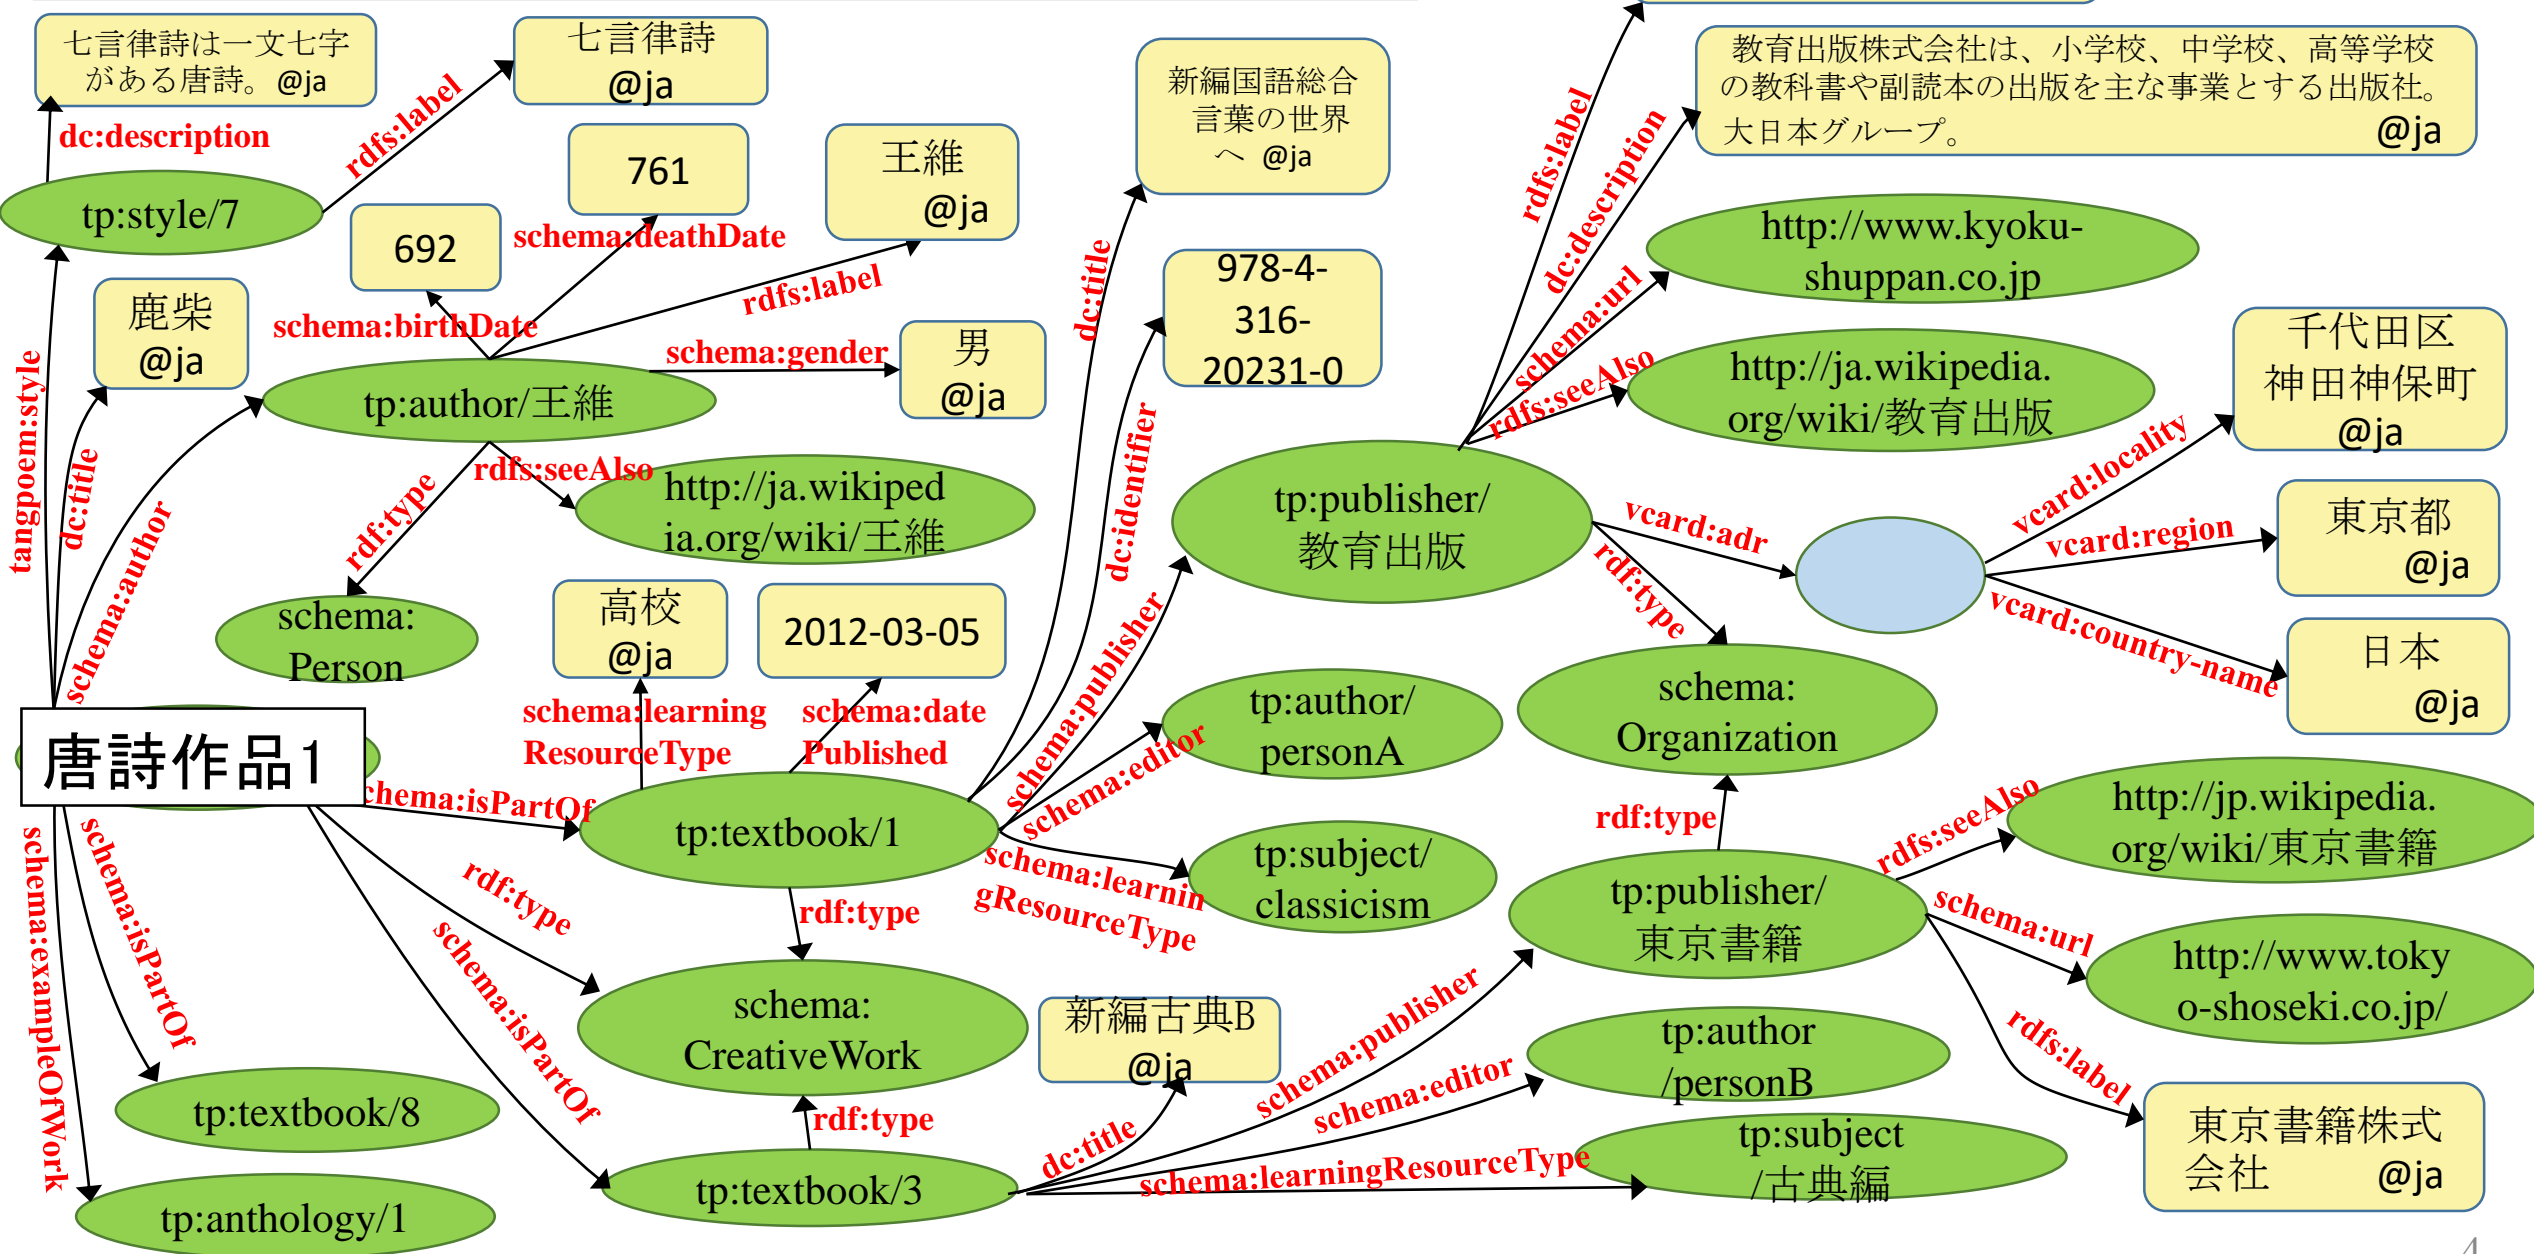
七言律詩は一文七字がある唐詩。@ja

七言律詩 @ja

dc:description

rdfs:label

tp:style/7

761

王維 @ja

新編国語総合 言葉の世界へ @ja

692

schema:deathDate

鹿柴 @ja

schema:birthDate

rdfs:label

schema:gender

男 @ja

tp:author/王維

978-4-316-20231-0

tangpoem:style

dc:title

schema:author

rdfs:seeAlso

http://ja.wikipedia.org/wiki/王維

rdf:type

schema: Person

高校 @ja

2012-03-05

schema:learningResourceType

schema:datePublished

唐詩作品1

schema:isPartOf

tp:textbook/1

dc:title

dc:identifier

schema:publisher

schema:editor

tp:author/personA

schema:learningResourceType

tp:subject/classicism

rdf:type

rdf:type

schema:isPartOf

schema:isPartOf

schema:exampleOfWork

schema: CreativeWork

tp:textbook/8

tp:anthology/1

rdf:type

tp:textbook/3

新編古典B @ja

dc:title

schema:publisher

schema:editor

schema:learningResourceType

tp:author/personB

tp:subject/古典編

教育出版株式会社は、小学校、中学校、高等学校の教科書や副読本の出版を主な事業とする出版社。大日本グループ。 @ja

rdfs:label

dc:description

schema:url

rdfs:seeAlso

http://www.kyoku-shuppan.co.jp

http://ja.wikipedia.org/wiki/教育出版

千代田区神田神保町 @ja

tp:publisher/教育出版

vcard:adr

rdf:type

vcard:locality

vcard:region

東京都 @ja

vcard:country-name

日本 @ja

schema: Organization

rdf:type

tp:publisher/東京書籍

rdfs:seeAlso

http://jp.wikipedia.org/wiki/東京書籍

schema:url

http://www.tokyo-shoseki.co.jp/

rdfs:label

東京書籍株式会社 @ja